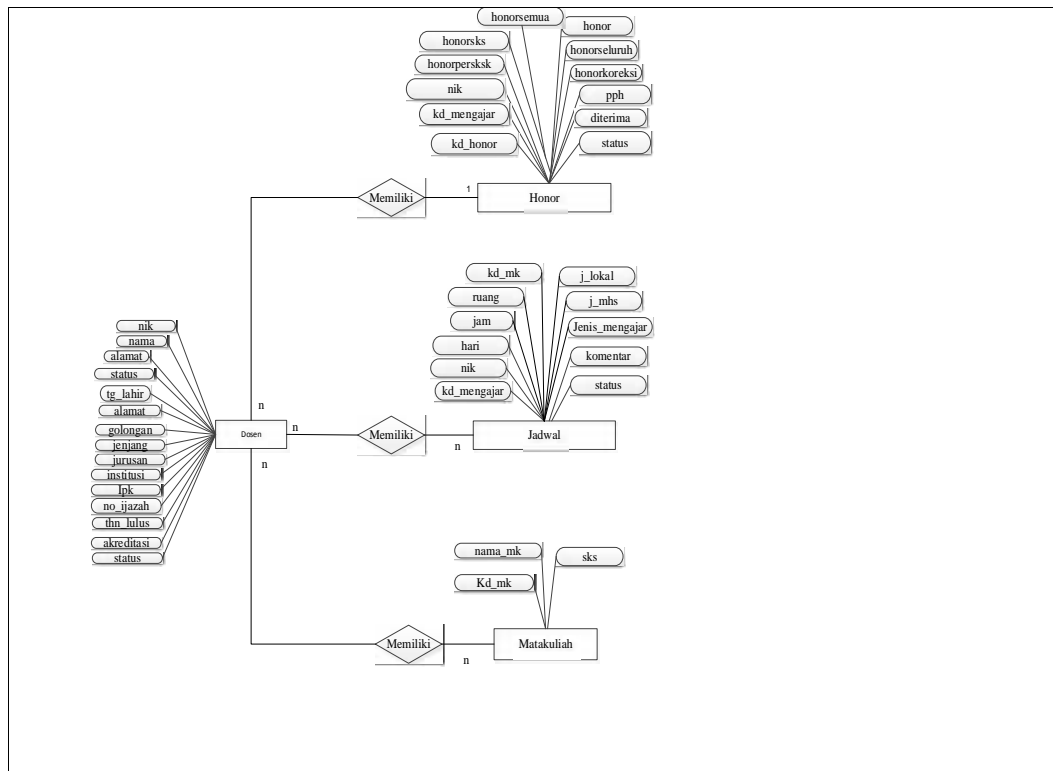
honorsemua
honor
honorsks
honorseluruh
honorpersksk
honorkoreksi
nik
pph
kd_mengajar
diterima
kd_honor
status
Memiliki
1
Honor

kd_mk
j_lokal
ruang
j_mhs
jam
Jenis_mengajar
hari
komentar
nik
status
kd_mengajar

nik
nama
alamat
status
tg_lahir
alamat
golongan
jenjang
jurusan
institusi
Ipk
no_ijazah
thn_lulus
akreditasi
status

n
Dosen
n
Memiliki
n
Jadwal
n

nama_mk
sks
Kd_mk

Memiliki
n
Matakuliah